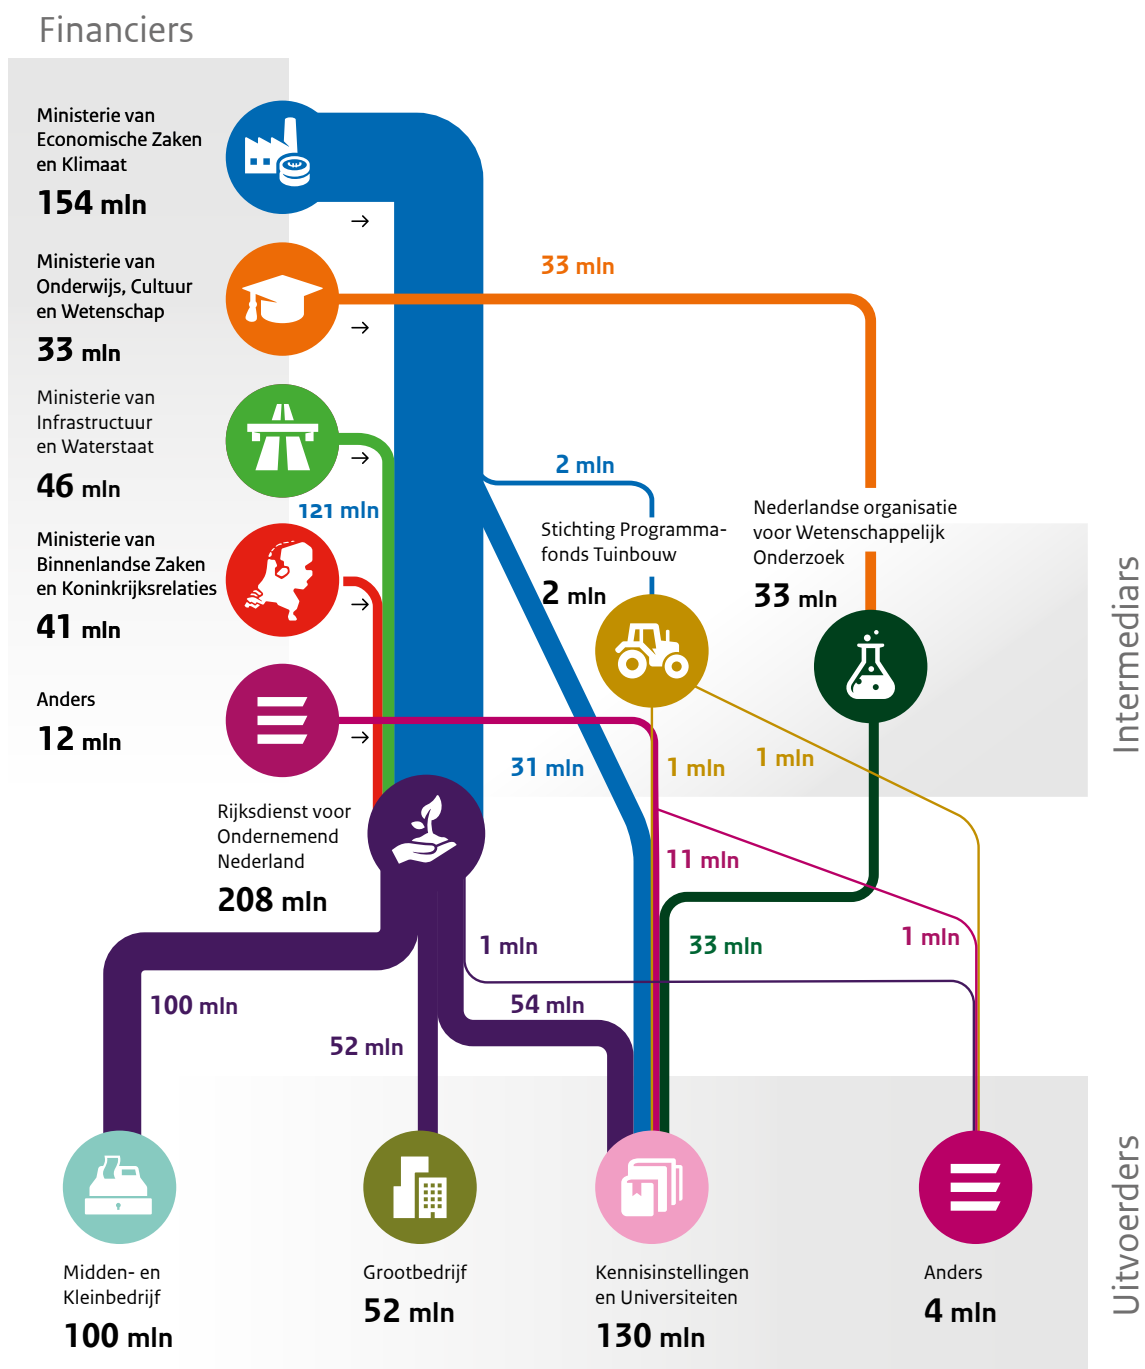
Financiers

Ministerie van Economische Zaken en Klimaat
154 mln

Ministerie van Onderwijs, Cultuur en Wetenschap
33 mln

Ministerie van Infrastructuur en Waterstaat
46 mln

Ministerie van Binnenlandse Zaken en Koninkrijksrelaties
41 mln

Anders
12 mln

→
→
→
→
→

33 mln
2 mln
121 mln

Stichting Programmafonds Tuinbouw
2 mln

Nederlandse organisatie voor Wetenschappelijk Onderzoek
33 mln

Intermediairs

31 mln
1 mln
1 mln
11 mln

Rijksdienst voor Ondernemend Nederland
208 mln

1 mln
33 mln
1 mln
100 mln
54 mln
52 mln

Midden- en Kleinbedrijf
100 mln

Grootbedrijf
52 mln

Kennisinstellingen en Universiteiten
130 mln

Anders
4 mln

Uitvoerders